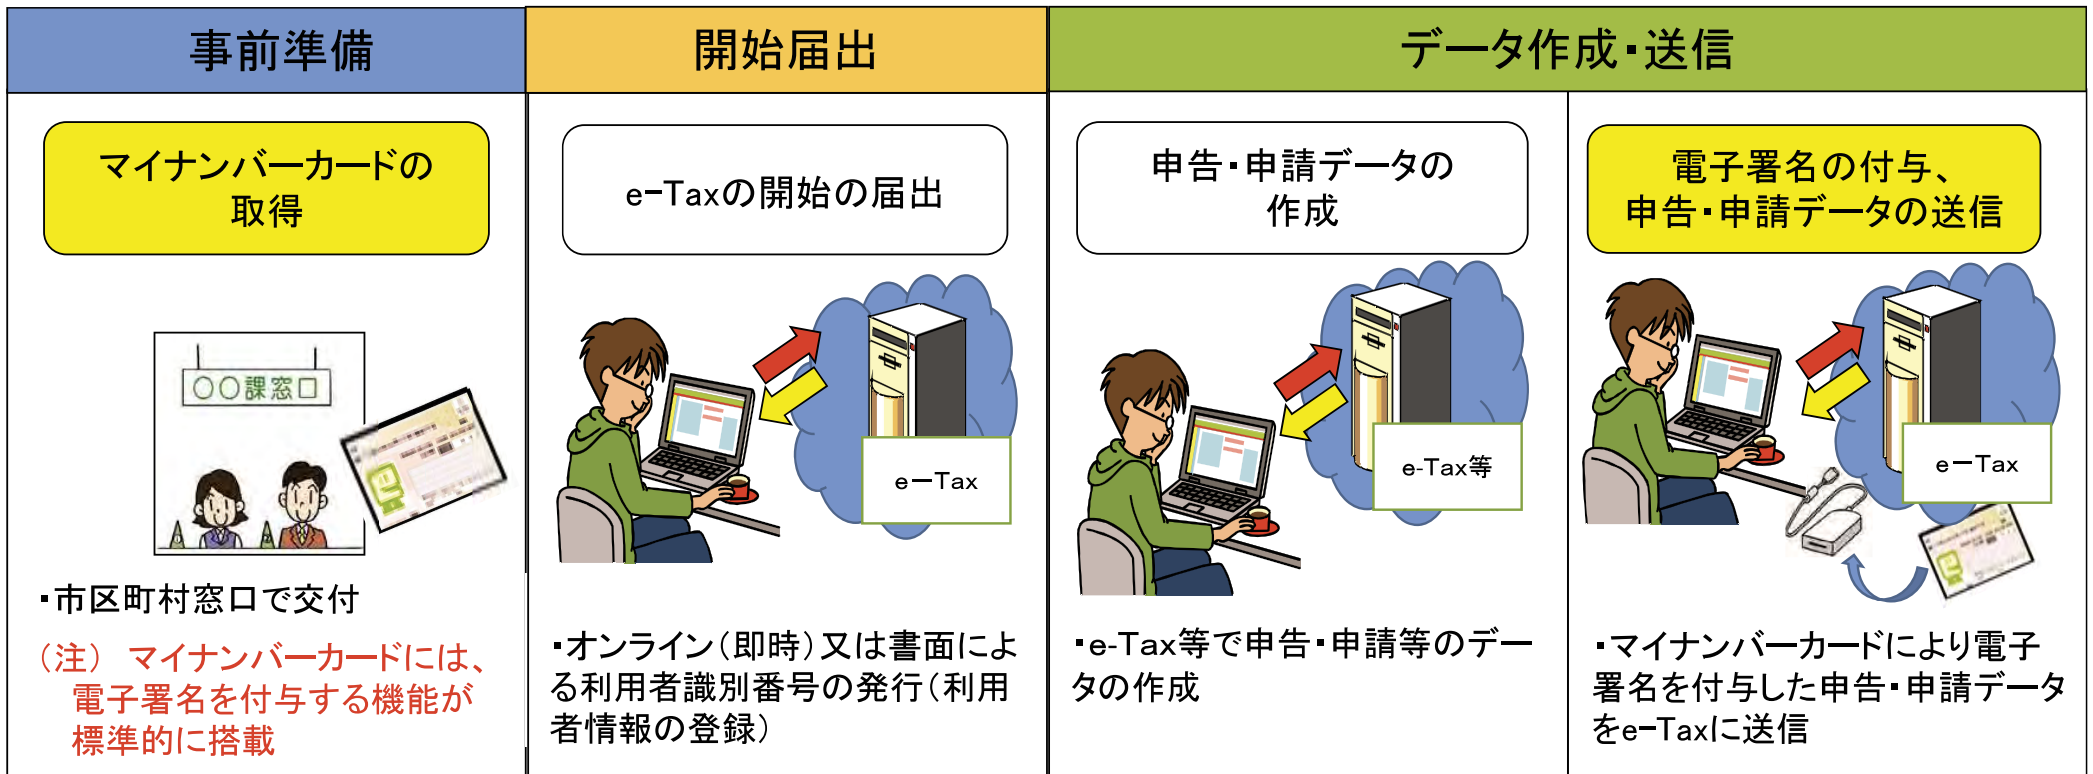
事前準備

マイナンバーカードの取得

〇〇課窓口

・市区町村窓口で交付

（注） マイナンバーカードには、電子署名を付与する機能が標準的に搭載

開始届出

e−Taxの開始の届出

e−Tax

・オンライン（即時）又は書面による利用者識別番号の発行（利用者情報の登録）

データ作成・送信

申告・申請データの作成

e-Tax等

・e-Tax等で申告・申請等のデータの作成

電子署名の付与、申告・申請データの送信

e−Tax

・マイナンバーカードにより電子署名を付与した申告・申請データをe−Taxに送信